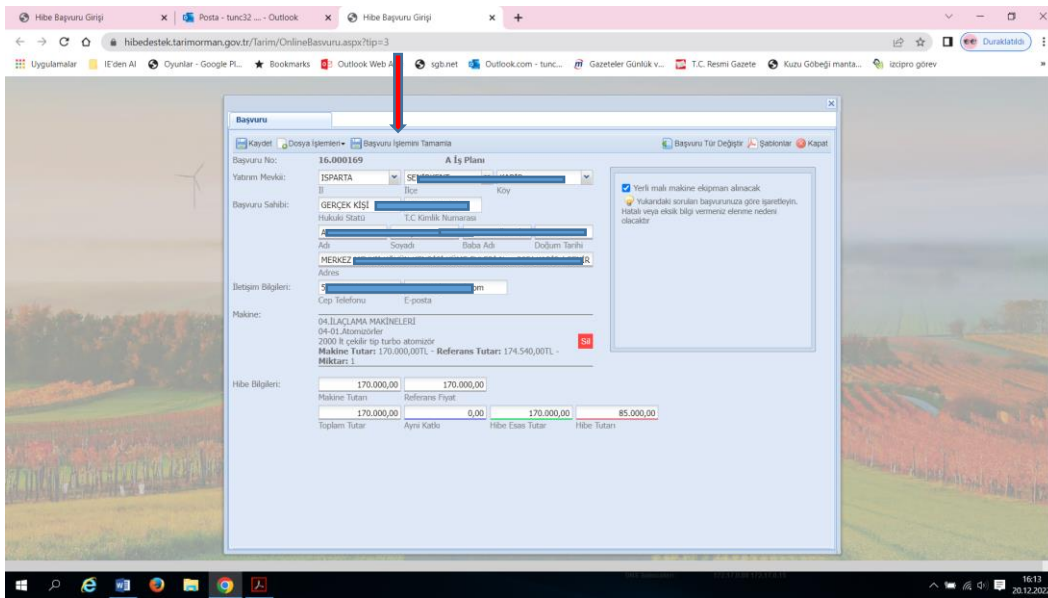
Hibe Başvuru Girişi | Posta - tunc32 ... - Outlook | Hibe Başvuru Girişi | +

hibedestek.tarimorman.gov.tr/Tarim/OnlineBasvuru.aspx?tip=3

Duraklatıldı

Uygulamalar | E'den Al | Oyunlar - Google Pl... | Bookmarks | Outlook Web A | sgb.net | Outlook.com - tunc... | Gazeteler Günlük v... | T.C. Resmi Gazete | Kuzu Göbeği manta... | izcipro görev

Başvuru

Kaydet | Dosya İşlemleri | Başvuru İşlemini Tamamla | Başvuru Tür Değiştir | Şablonlar | Kapat

Başvuru No: 16.000169 A İş Planı

Yatırım Mevkii: ISPARTA | SE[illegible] | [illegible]
İl | İlçe | Köy

Başvuru Sahibi: GERÇEK KİŞİ
Hukuki Statü | T.C Kimlik Numarası
A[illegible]
Adı | Soyadı | Baba Adı | Doğum Tarihi
MERKEZ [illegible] R
Adres

İletişim Bilgileri: 5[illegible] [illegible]om
Cep Telefonu | E-posta

Makine:
04.İLAÇLAMA MAKİNELERİ
04-01.Atomizörler
2000 lt çekilir tip turbo atomizör
Makine Tutarı: 170.000,00TL - Referans Tutar: 174.540,00TL - Miktar: 1
Sil

Hibe Bilgileri:
170.000,00 | 170.000,00
Makine Tutarı | Referans Fiyat
170.000,00 | 0,00 | 170.000,00 | 85.000,00
Toplam Tutar | Ayni Katkı | Hibe Esas Tutar | Hibe Tutarı

Yerli malı makine ekipman alınacak
Yukarıdaki soruları başvurunuza göre işaretleyin. Hatalı veya eksik bilgi vermeniz elenme nedeni olacaktır

16:13
20.12.202